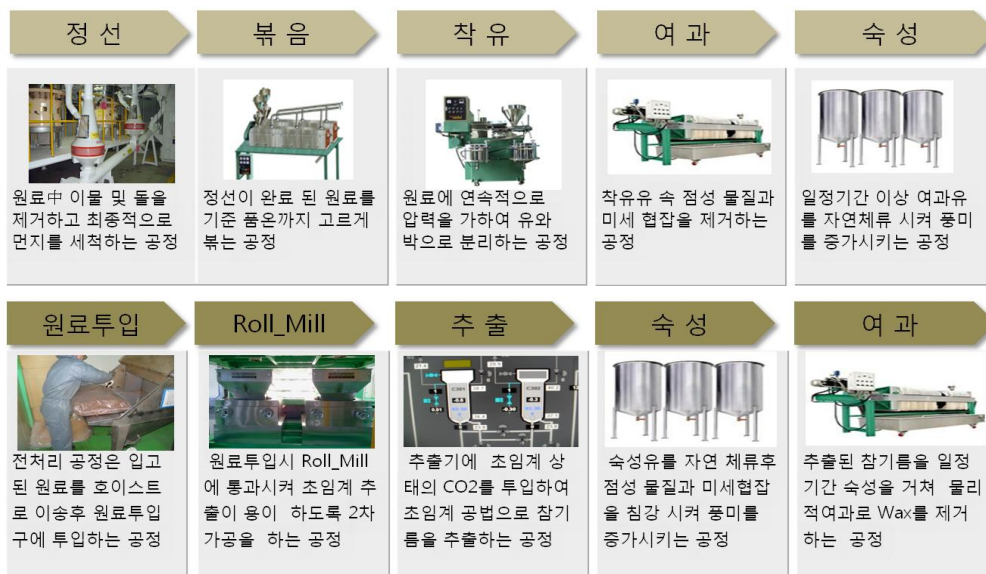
정 선

원료中 이물 및 돌을 제거하고 최종적으로 먼지를 세척하는 공정

볶 음

정선이 완료 된 원료를 기준 품온까지 고르게 볶는 공정

착 유

원료에 연속적으로 압력을 가하여 유와 박으로 분리하는 공정

여 과

착유유 속 점성 물질과 미세 협잡을 제거하는 공정

숙 성

일정기간 이상 여과유를 자연체류 시켜 풍미를 증가시키는 공정

원료투입

전처리 공정은 입고 된 원료를 호이스트로 이송후 원료투입구에 투입하는 공정

Roll_Mill

원료투입시 Roll_Mill에 통과시켜 초임계 추출이 용이 하도록 2차 가공을 하는 공정

추 출

추출기에 초임계 상태의 CO2를 투입하여 초임계 공법으로 참기름을 추출하는 공정

숙 성

숙성유를 자연 체류후 점성 물질과 미세협잡을 침강 시켜 풍미를 증가시키는 공정

여 과

추출된 참기름을 일정 기간 숙성을 거쳐 물리적여과로 Wax를 제거하는 공정